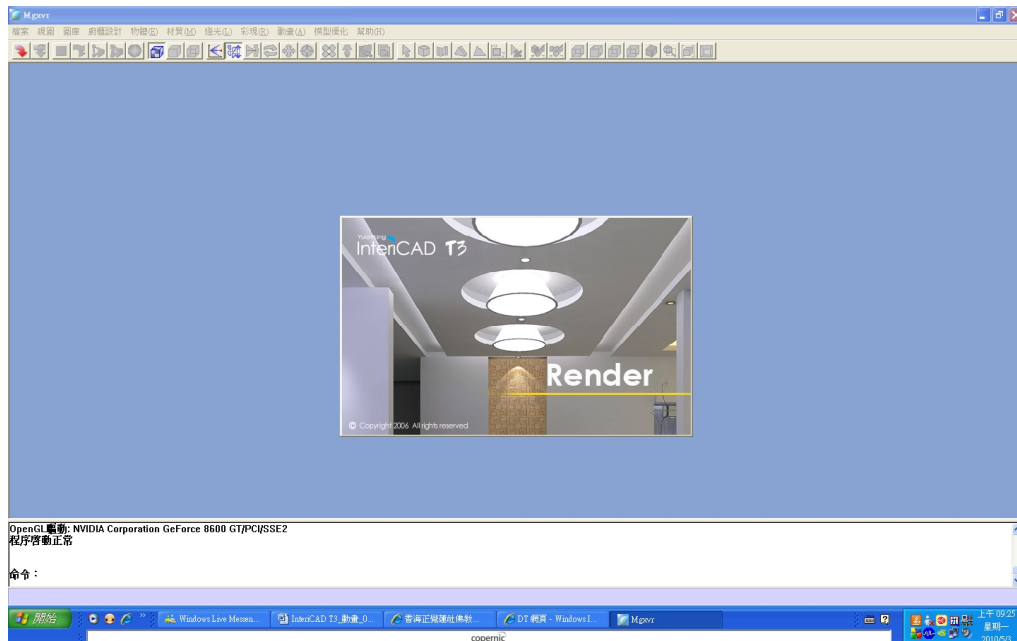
Mgxvr

檔案 視圖 圖庫 廚櫃設計 物體(E) 材質(M) 燈光(L) 彩現(R) 動畫(A) 模型優化 幫助(H)

InteriCAD T3

Render

© Copyright 2006 All rights reserved

OpenGL驅動: NVIDIA Corporation GeForce 8600 GT/PCI/SSE2
程序啓動正常

命令:

開始

Windows Live Messen...

InteriCAD T3_動畫_0...

香海正覺蓮社佛教...

DT 網頁 - Windows I...

Mgxvr

copernic

上午 09:25
星期一
2010/5/3